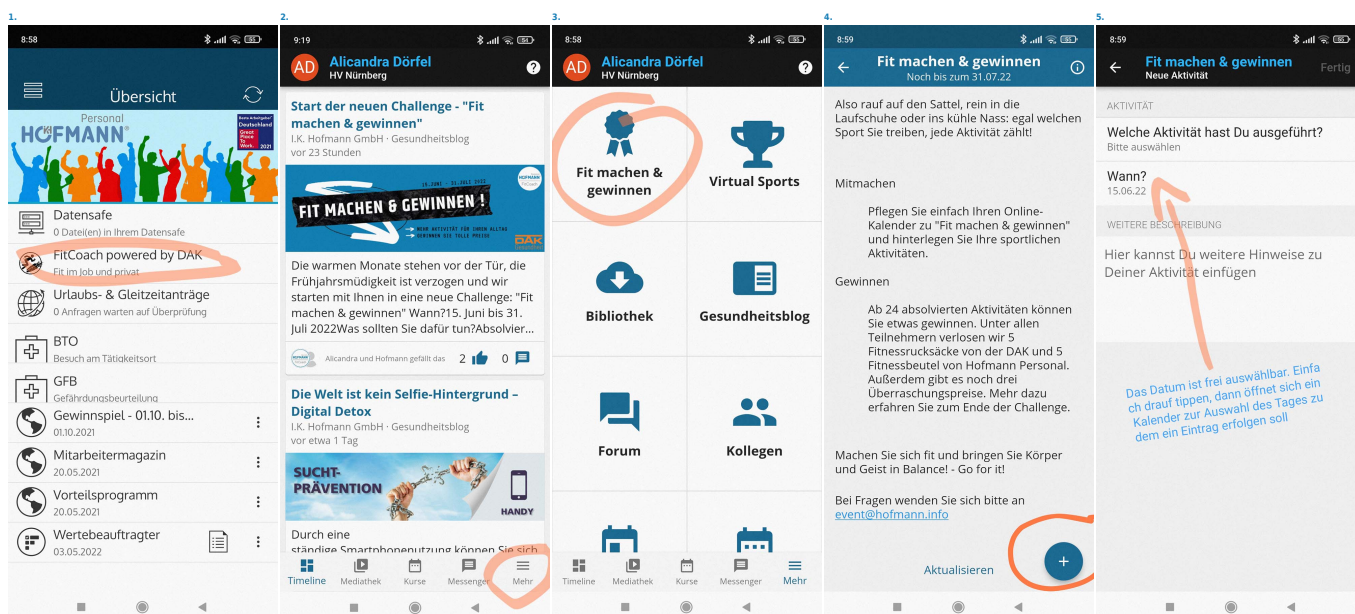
1.

8:58

Übersicht

Personal
HOFMANN

Beste Arbeitgeber Deutschland Great Place To Work 2021

Datensafe
0 Datei(en) in Ihrem Datensafe

FitCoach powered by DAK
Fit im Job und privat

Urlaubs- & Gleitzeitanträge
0 Anfragen warten auf Überprüfung

BTO
Besuch am Tätigkeitsort

GFB
Gefährdungsbeurteilung

Gewinnspiel - 01.10. bis...
01.10.2021

Mitarbeitermagazin
20.05.2021

Vorteilsprogramm
20.05.2021

Wertebeauftragter
03.05.2022

2.

9:19

AD Alicandra Dörfel
HV Nürnberg

Start der neuen Challenge - "Fit machen & gewinnen"
I.K. Hofmann GmbH · Gesundheitsblog
vor 23 Stunden

FIT MACHEN & GEWINNEN !

Die warmen Monate stehen vor der Tür, die Frühjahrsmüdigkeit ist verzogen und wir starten mit Ihnen in eine neue Challenge: "Fit machen & gewinnen" Wann?15. Juni bis 31. Juli 2022Was sollten Sie dafür tun?Absolvier...

Alicandra und Hofmann gefällt das 2 0

Die Welt ist kein Selfie-Hintergrund – Digital Detox
I.K. Hofmann GmbH · Gesundheitsblog
vor etwa 1 Tag

SUCHT-PRÄVENTION
HANDY

Durch eine ständige Smartphonenutzung können Sie sich

Timeline Mediathek Kurse Messenger Mehr

3.

8:58

AD Alicandra Dörfel
HV Nürnberg

Fit machen & gewinnen
Virtual Sports
Bibliothek
Gesundheitsblog
Forum
Kollegen

Timeline Mediathek Kurse Messenger Mehr

4.

8:59

Fit machen & gewinnen
Noch bis zum 31.07.22

Also rauf auf den Sattel, rein in die Laufschuhe oder ins kühle Nass: egal welchen Sport Sie treiben, jede Aktivität zählt!

Mitmachen

Pflegen Sie einfach Ihren Online-Kalender zu "Fit machen & gewinnen" und hinterlegen Sie Ihre sportlichen Aktivitäten.

Gewinnen

Ab 24 absolvierten Aktivitäten können Sie etwas gewinnen. Unter allen Teilnehmern verlosen wir 5 Fitnessrucksäcke von der DAK und 5 Fitnessbeutel von Hofmann Personal. Außerdem gibt es noch drei Überraschungspreise. Mehr dazu erfahren Sie zum Ende der Challenge.

Machen Sie sich fit und bringen Sie Körper und Geist in Balance! - Go for it!

Bei Fragen wenden Sie sich bitte an event@hofmann.info

Aktualisieren

5.

8:59

Fit machen & gewinnen
Neue Aktivität
Fertig

AKTIVITÄT

Welche Aktivität hast Du ausgeführt?
Bitte auswählen

Wann?
15.06.22

WEITERE BESCHREIBUNG

Hier kannst Du weitere Hinweise zu Deiner Aktivität einfügen

Das Datum ist frei auswählbar. Einfach drauf tippen, dann öffnet sich ein Kalender zur Auswahl des Tages zu dem ein Eintrag erfolgen soll